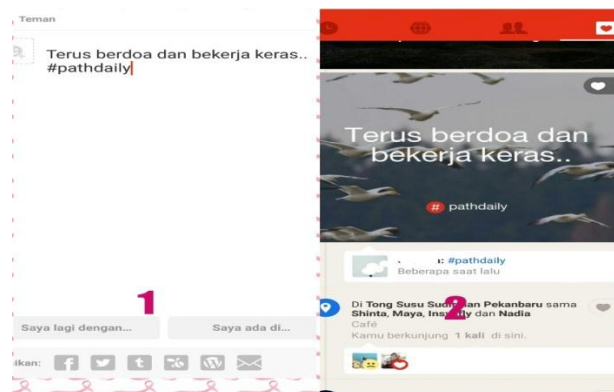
Teman

Terus berdoa dan bekerja keras.. #pathdaily

1

Saya lagi dengan...

Saya ada di...

ikan:

Terus berdoa dan bekerja keras..

# pathdaily

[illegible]: #pathdaily
Beberapa saat lalu

Di Tong Susu Sud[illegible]an Pekanbaru sama Shinta, Maya, Ins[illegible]y dan Nadia

2

Café
Kamu berkunjung 1 kali di sini.